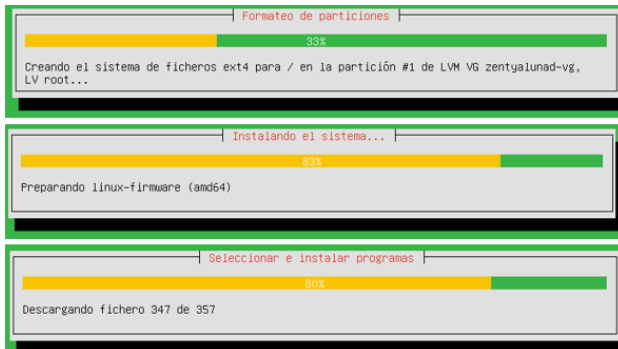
Formateo de particiones

33%

Creando el sistema de ficheros ext4 para / en la partición #1 de LVM VG zentyalunad-vg, LV root...

Instalando el sistema...

83%

Preparando linux-firmware (amd64)

Seleccionar e instalar programas

80%

Descargando fichero 347 de 357